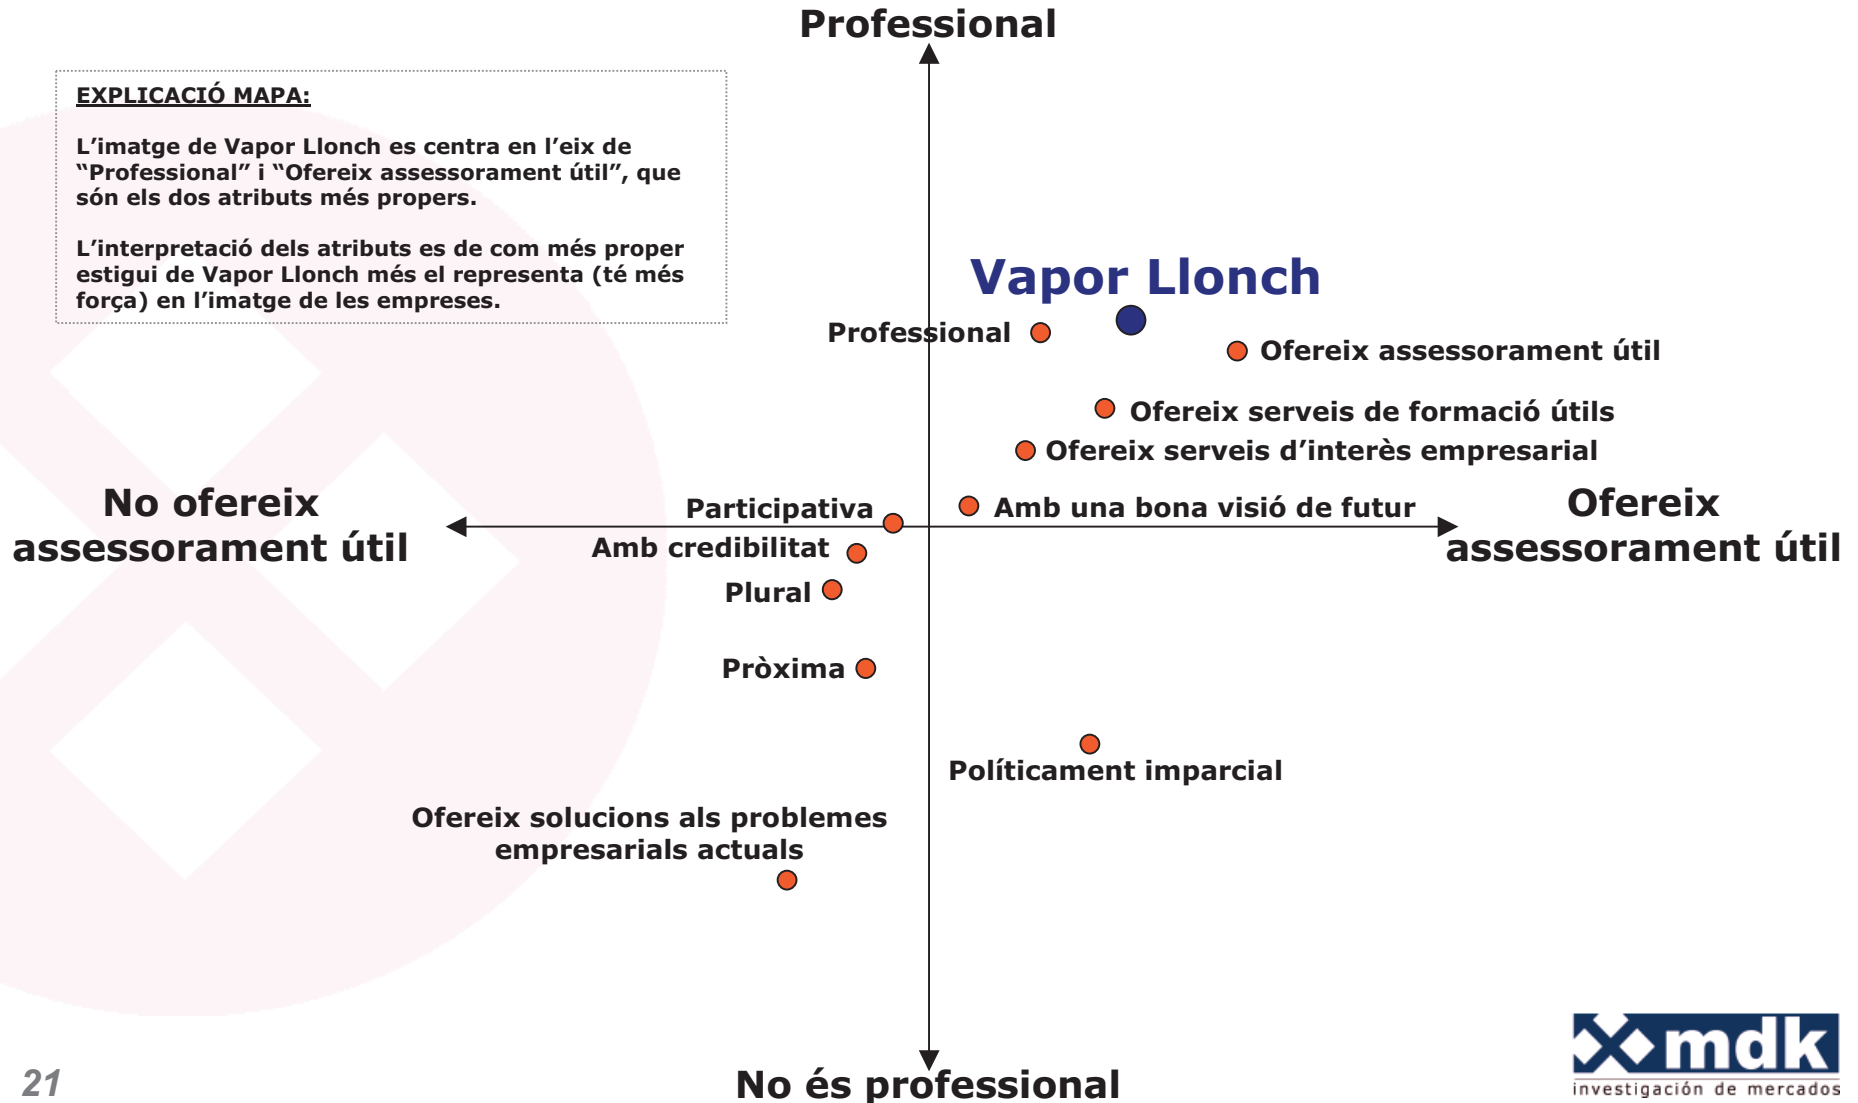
Professional

EXPLICACIÓ MAPA:

L'imatge de Vapor Llonch es centra en l'eix de "Professional" i "Ofereix assessorament útil", que són els dos atributs més propers.

L'interpretació dels atributs es de com més proper estigui de Vapor Llonch més el representa (té més força) en l'imatge de les empreses.

Vapor Llonch

Professional

Ofereix assessorament útil

Ofereix serveis de formació útils

Ofereix serveis d'interès empresarial

No ofereix assessorament útil

Participativa

Amb una bona visió de futur

Ofereix assessorament útil

Amb credibilitat

Plural

Pròxima

Políticament imparcial

Ofereix solucions als problemes empresarials actuals

21

No és professional

mdk
investigación de mercados